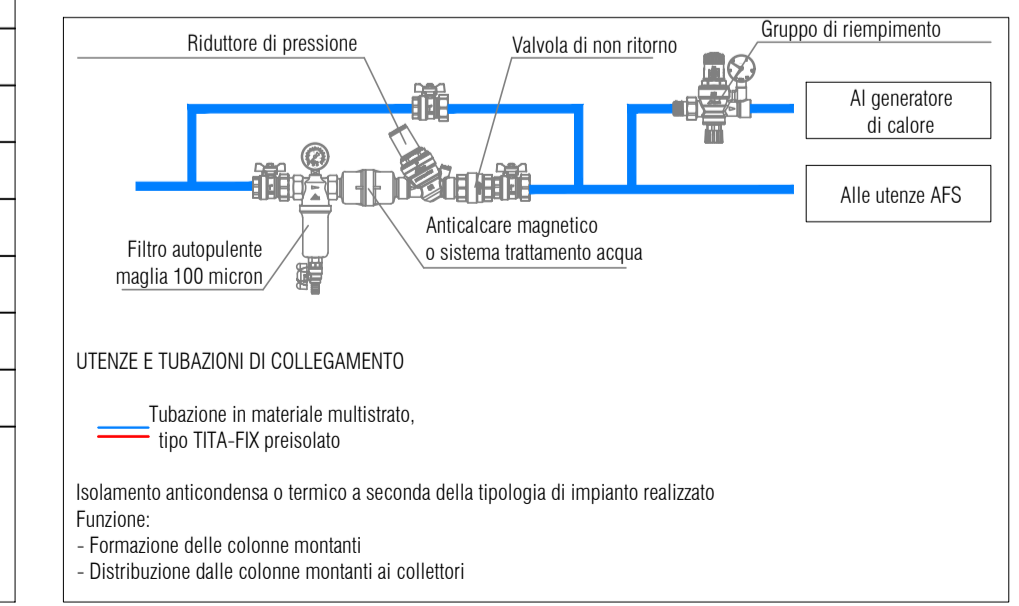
Riduttore di pressione

Valvola di non ritorno

Gruppo di riempimento

Al generatore di calore

Alle utenze AFS

Anticalcare magnetico o sistema trattamento acqua

Filtro autopulente maglia 100 micron

UTENZE E TUBAZIONI DI COLLEGAMENTO

Tubazione in materiale multistrato, tipo TITA-FIX preisolato

Isolamento anticondensa o termico a seconda della tipologia di impianto realizzato
Funzione:
- Formazione delle colonne montanti
- Distribuzione dalle colonne montanti ai collettori